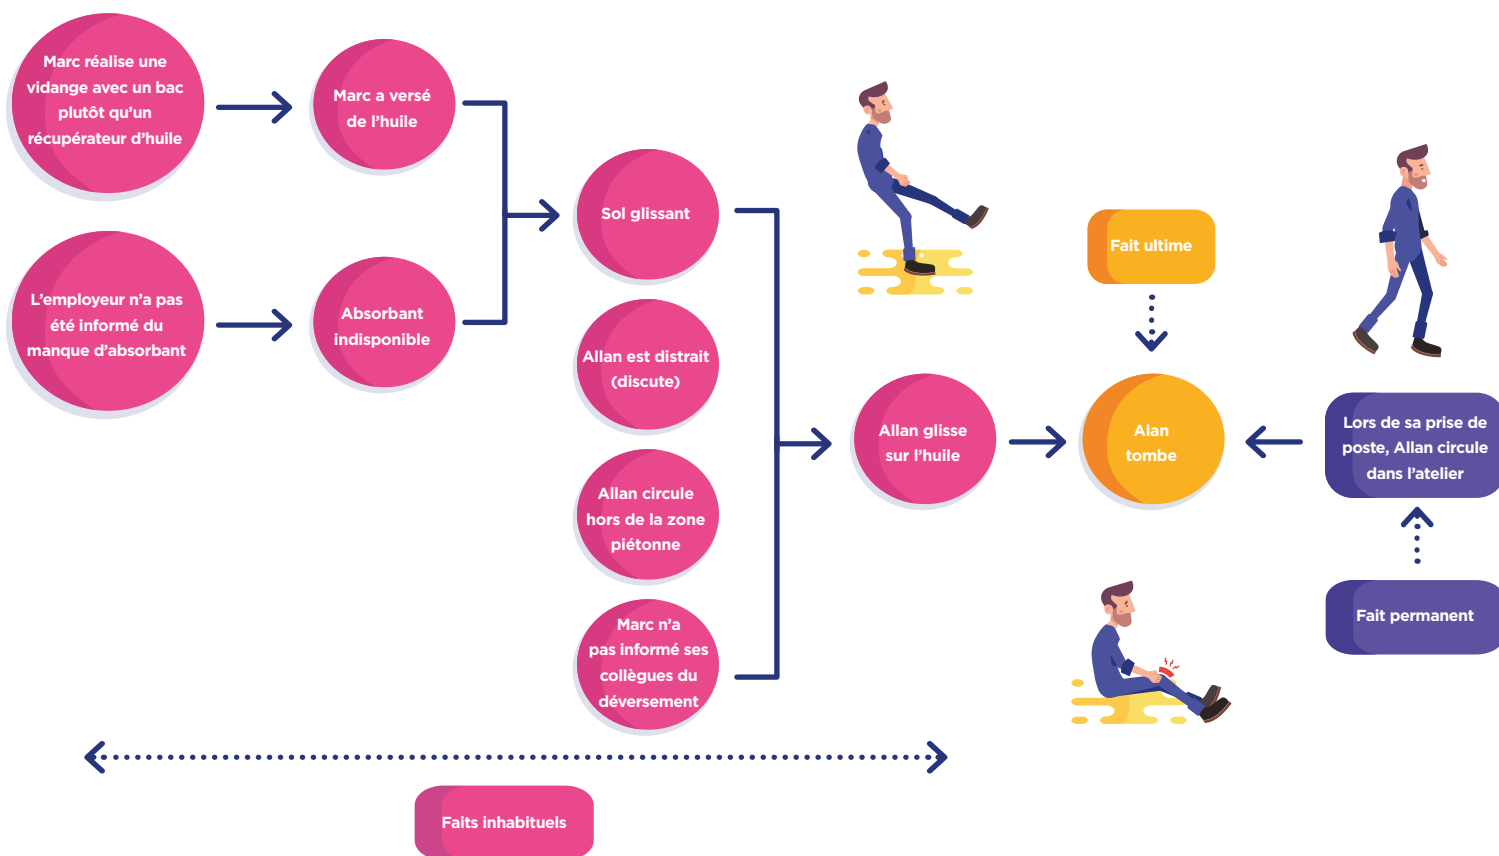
Marc réalise une vidange avec un bac plutôt qu'un récupérateur d'huile

Marc a versé de l'huile

L'employeur n'a pas été informé du manque d'absorbant

Absorbant indisponible

Sol glissant

Allan est distrait (discute)

Allan circule hors de la zone piétonne

Marc n'a pas informé ses collègues du déversement

Allan glisse sur l'huile

Fait ultime

Alan tombe

Lors de sa prise de poste, Allan circule dans l'atelier

Fait permanent

Faits inhabituels